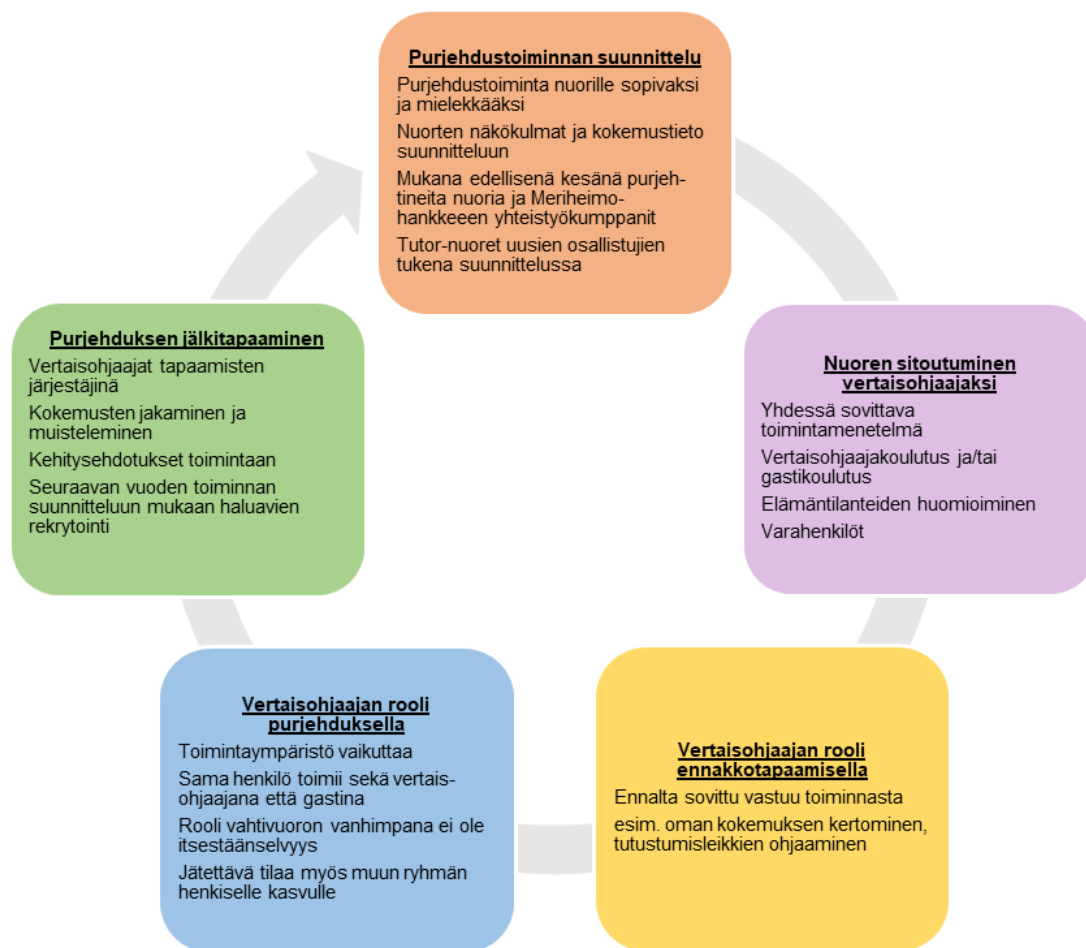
Purjehdustoiminnan suunnittelu

Purjehdustoiminta nuorille sopivaksi ja mielekkääksi

Nuorten näkökulmat ja kokemustieto suunnitteluun

Mukana edellisenä kesänä purjehtineita nuoria ja Meriheimo-hankkeeen yhteistyökumppanit

Tutor-nuoret uusien osallistujien tukena suunnittelussa

Nuoren sitoutuminen vertaisohjaajaksi

Yhdessä sovittava toimintamenetelmä

Vertaisohjaajakoulutus ja/tai gastikoulutus

Elämäntilanteiden huomioiminen

Varahenkilöt

Vertaisohjaajan rooli ennakkotapaamisella

Ennalta sovittu vastuu toiminnasta

esim. oman kokemuksen kertominen, tutustumisleikkien ohjaaminen

Vertaisohjaajan rooli purjehduksella

Toimintaympäristö vaikuttaa

Sama henkilö toimii sekä vertaisohjaajana että gastina

Rooli vahtivuoron vanhimpana ei ole itsestäänselvyys

Jätettävä tilaa myös muun ryhmän henkiselle kasvulle

Purjehduksen jälkitapaaminen

Vertaisohjaajat tapaamisten järjestäjinä

Kokemusten jakaminen ja muisteleminen

Kehitysehdotukset toimintaan

Seuraavan vuoden toiminnan suunnitteluun mukaan haluavien rekrytointi